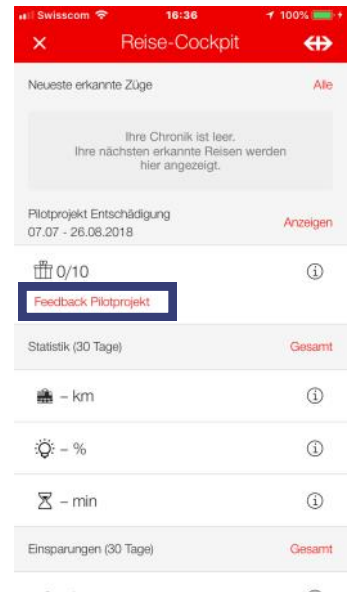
Swisscom 16:36 100%

Reise-Cockpit

Neueste erkannte Züge Alle

Ihre Chronik ist leer.
Ihre nächsten erkannte Reisen werden hier angezeigt.

Pilotprojekt Entschädigung
07.07 - 26.08.2018 Anzeigen

0/10

Feedback Pilotprojekt

Statistik (30 Tage) Gesamt

– km

– %

– min

Einsparungen (30 Tage) Gesamt